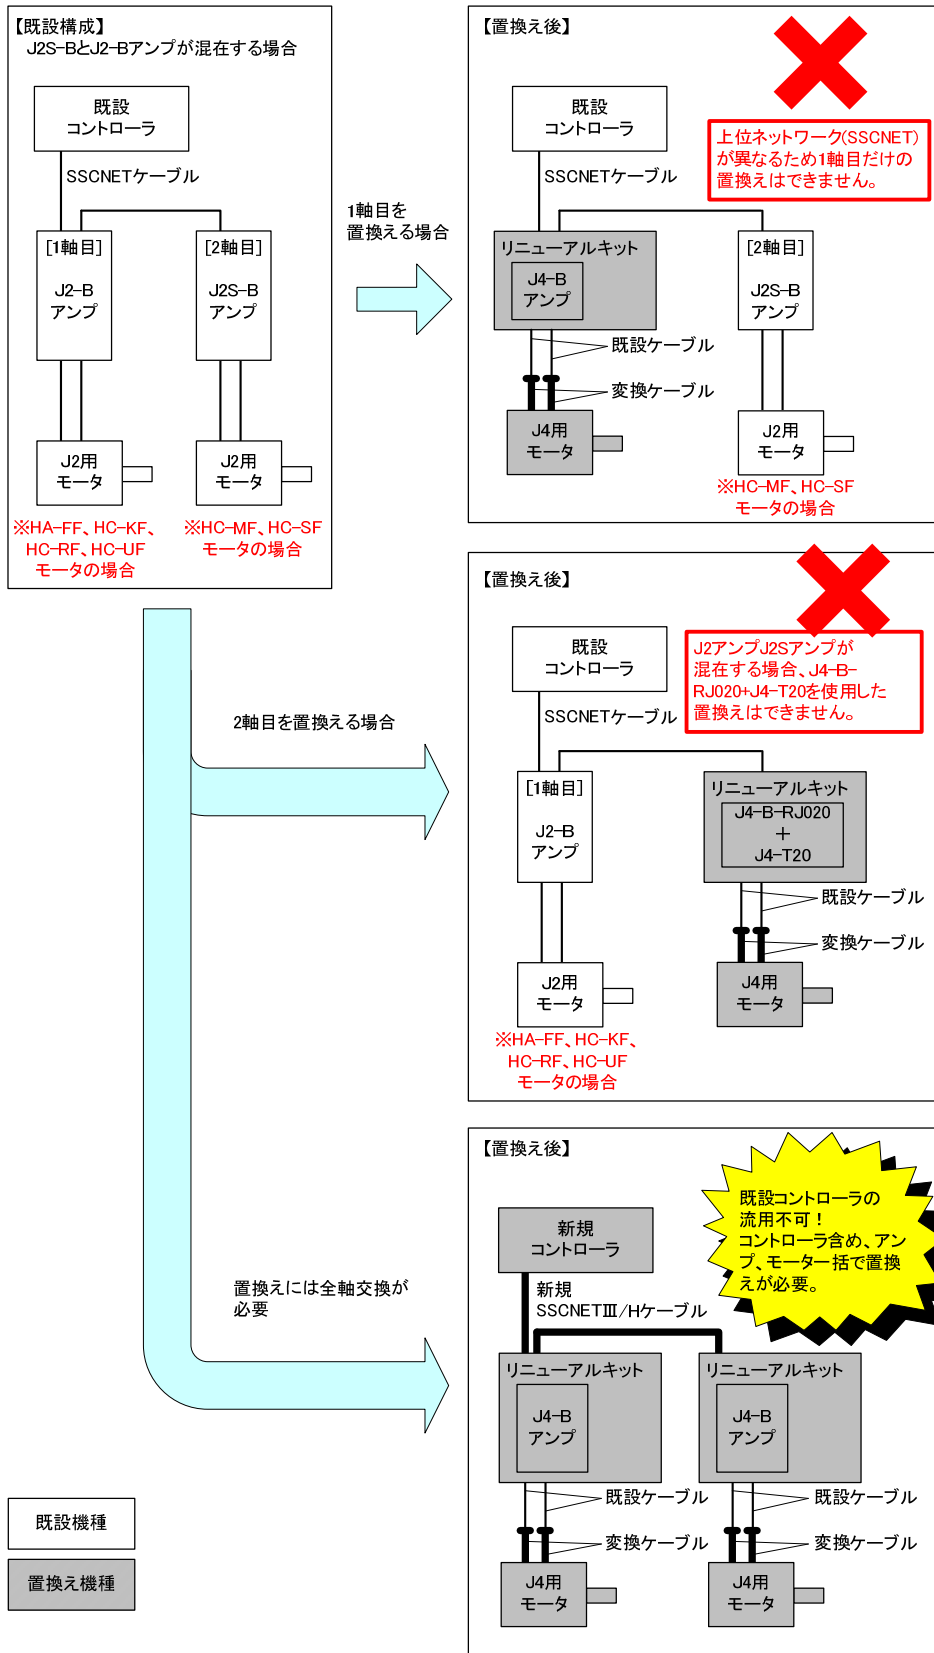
【既設構成】
J2S-BとJ2-Bアンプが混在する場合

既設
コントローラ

SSCNETケーブル

[1軸目]
J2-B
アンプ

[2軸目]
J2S-B
アンプ

J2用
モータ

J2用
モータ

※HA-FF、HC-KF、HC-RF、HC-UF
モータの場合

※HC-MF、HC-SF
モータの場合

1軸目を
置換える場合

【置換え後】

既設
コントローラ

上位ネットワーク(SSCNET)が異なるため1軸目だけの置換えはできません。

SSCNETケーブル

リニューアルキット
J4-B
アンプ

[2軸目]
J2S-B
アンプ

既設ケーブル
変換ケーブル

J4用
モータ

J2用
モータ

※HC-MF、HC-SF
モータの場合

2軸目を置換える場合

【置換え後】

既設
コントローラ

J2アンプJ2Sアンプが混在する場合、J4-B-RJ020+J4-T20を使用した置換えはできません。

SSCNETケーブル

[1軸目]
J2-B
アンプ

リニューアルキット
J4-B-RJ020
+
J4-T20

既設ケーブル
変換ケーブル

J2用
モータ

J4用
モータ

※HA-FF、HC-KF、HC-RF、HC-UF
モータの場合

置換えには全軸交換が
必要

【置換え後】

新規
コントローラ

既設コントローラの流用不可！
コントローラ含め、アンプ、モーター括で置換えが必要。

新規
SSCNETⅢ/Hケーブル

リニューアルキット
J4-B
アンプ

リニューアルキット
J4-B
アンプ

既設ケーブル
変換ケーブル

既設ケーブル
変換ケーブル

J4用
モータ

J4用
モータ

既設機種

置換え機種